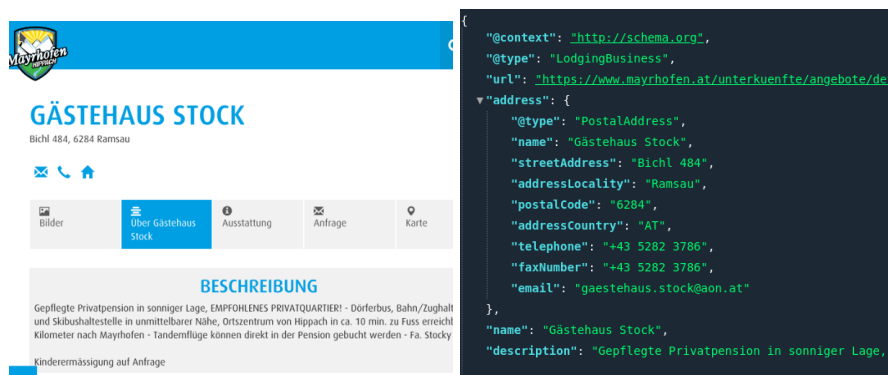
Mayrhofen HIPPACH

GÄSTEHAUS STOCK

Bichl 484, 6284 Ramsau

Bilder | Über Gästehaus Stock | Ausstattung | Anfrage | Karte

BESCHREIBUNG

Gepflegte Privatpension in sonniger Lage, EMPFOHLENES PRIVATQUARTIER! - Dörferbus, Bahn/Zughalt und Skibushaltestelle in unmittelbarer Nähe, Ortszentrum von Hippach in ca. 10 min. zu Fuss erreich Kilometer nach Mayrhofen - Tandemflüge können direkt in der Pension gebucht werden - Fa. Stocky

Kinderermässigung auf Anfrage

{
"@context": "http://schema.org",
"@type": "LodgingBusiness",
"url": "https://www.mayrhofen.at/unterkuenfte/angebote/de
"address": {
"@type": "PostalAddress",
"name": "Gästehaus Stock",
"streetAddress": "Bichl 484",
"addressLocality": "Ramsau",
"postalCode": "6284",
"addressCountry": "AT",
"telephone": "+43 5282 3786",
"faxNumber": "+43 5282 3786",
"email": "gaestehaus.stock@aon.at"
},
"name": "Gästehaus Stock",
"description": "Gepflegte Privatpension in sonniger Lage,